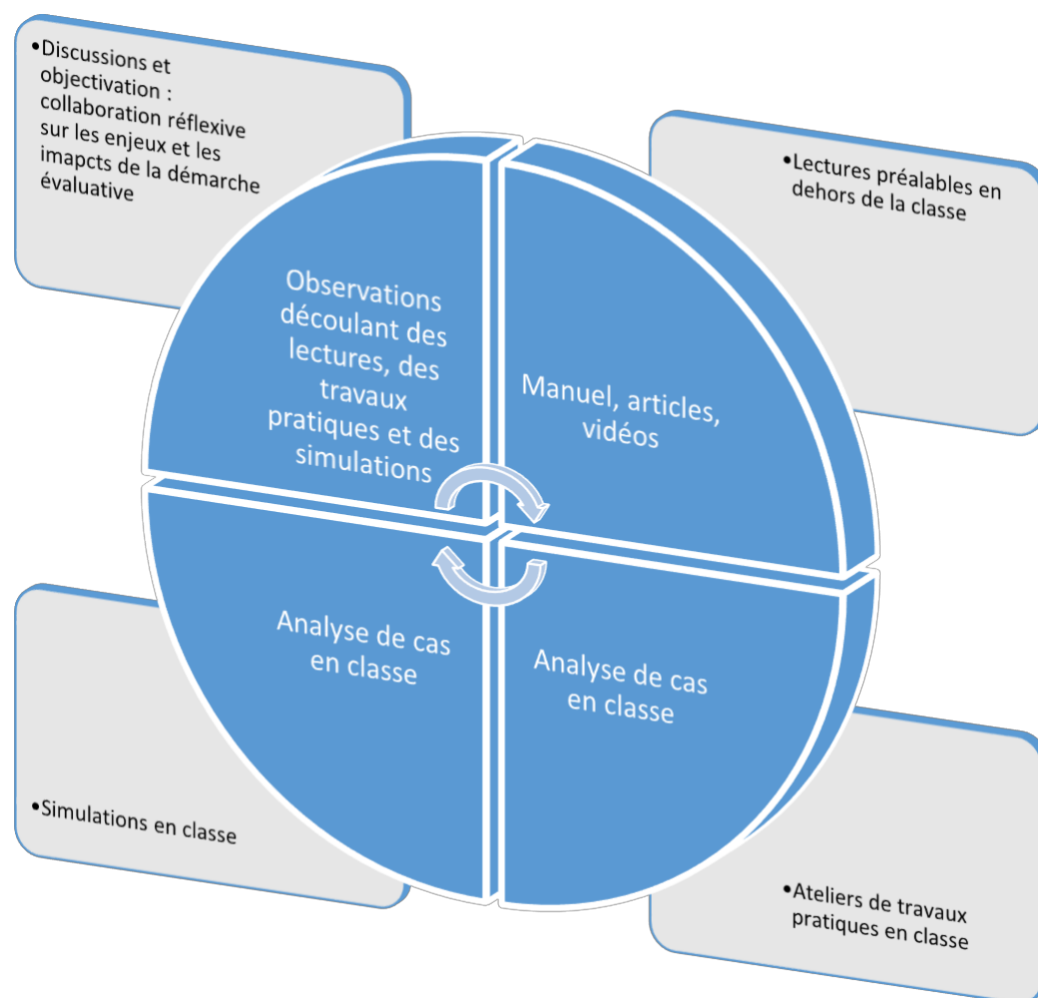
•Discussions et objectivation : collaboration réflexive sur les enjeux et les imapcts de la démarche évaluative

•Lectures préalables en dehors de la classe

Observations découlant des lectures, des travaux pratiques et des simulations

Manuel, articles, vidéos

Analyse de cas en classe

Analyse de cas en classe

•Simulations en classe

•Ateliers de travaux pratiques en classe